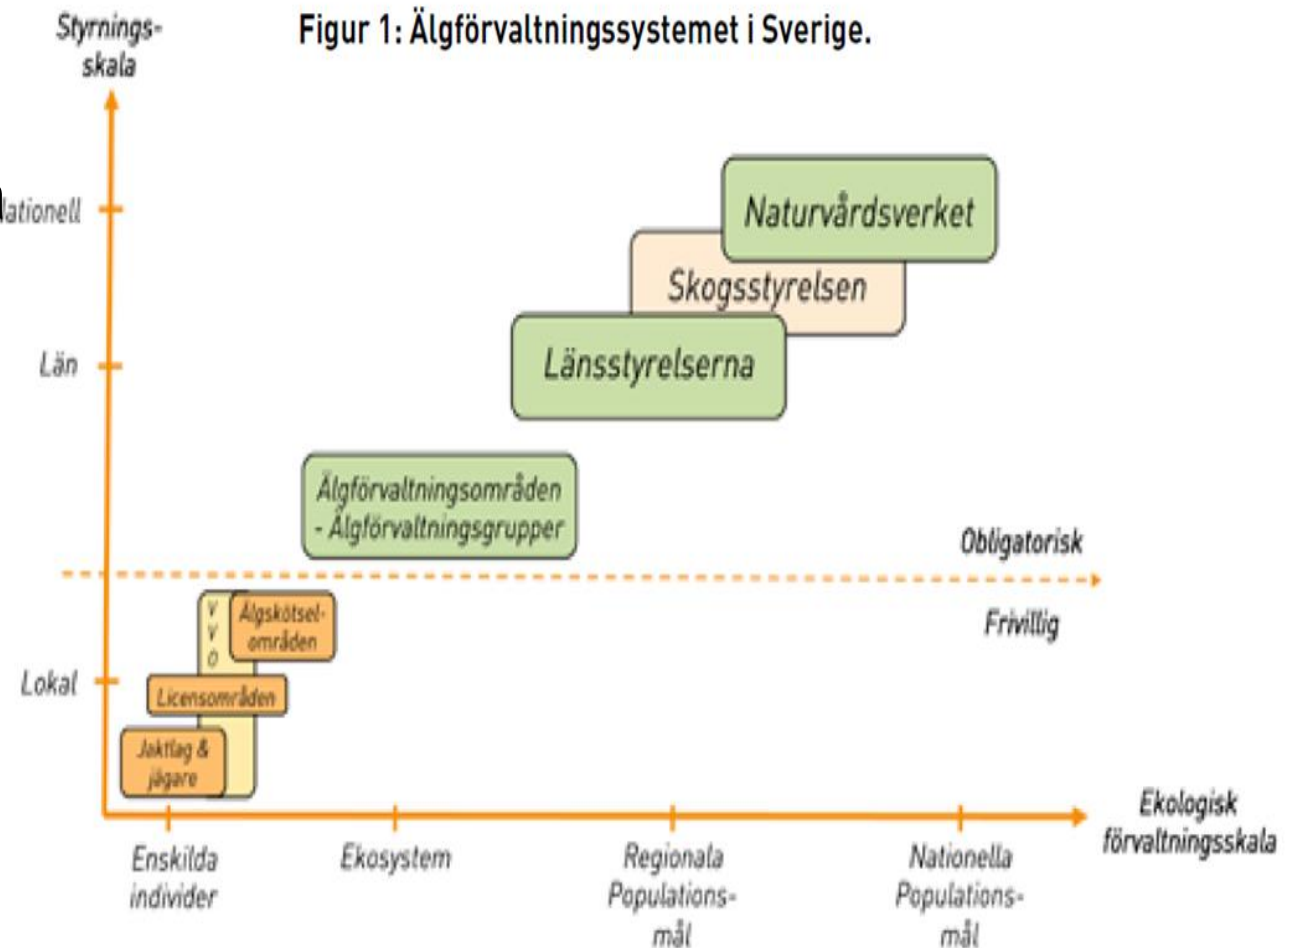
Figur 1: Älgförvaltningssystemet i Sverige.

Styrnings-skala

ationell

Län

Lokal

Naturvårdsverket

Skogsstyrelsen

Länsstyrelserna

Älgförvaltningsområden - Älgförvaltningsgrupper

Obligatorisk

Frivillig

V V O

Älgskötsel-områden

Licensområden

Jaktlag & jägare

Enskilda individer

Ekosystem

Regionala Populations-mål

Nationella Populations-mål

Ekologisk förvaltningsskala